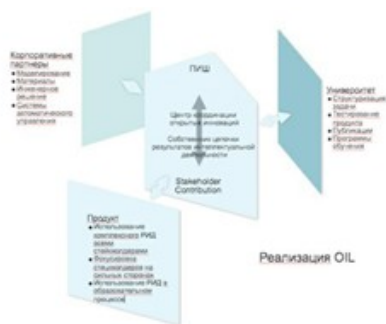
Корпоративные партнеры
• Моделирование
• Материалы
• Инженерное решение
• Системы автоматического управления

ПИШ

Центр координации открытых инноваций

Собственник цепочки результатов интеллектуальной деятельности

Stakeholder Contribution

Университет
• Структуризация задачи
• Тестирование продукта
• Публикации
• Программы обучения

Продукт
• Использование комплексного РИД всеми стейкхолдерами
• Вовлеченность специалистов из сильных стран
• Использование РИД в образовательном процессе

Реализация OIL